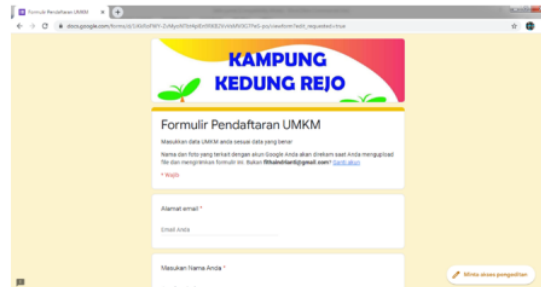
Formulir Pendaftaran UMKM
docs.google.com/forms/d/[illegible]/viewform?edit_requested=true

KAMPUNG KEDUNG REJO

Formulir Pendaftaran UMKM

Masukkan data UMKM anda sesuai data yang benar

Nama dan foto yang terkait dengan akun Google Anda akan direkam saat Anda mengupload file dan mengirimkan formulir ini. Bukan fithainblani@gmail.com? Ganti akun

* Wajib

Alamat email *

Email Anda

Masukan Nama Anda *

Minta akses pengeditan